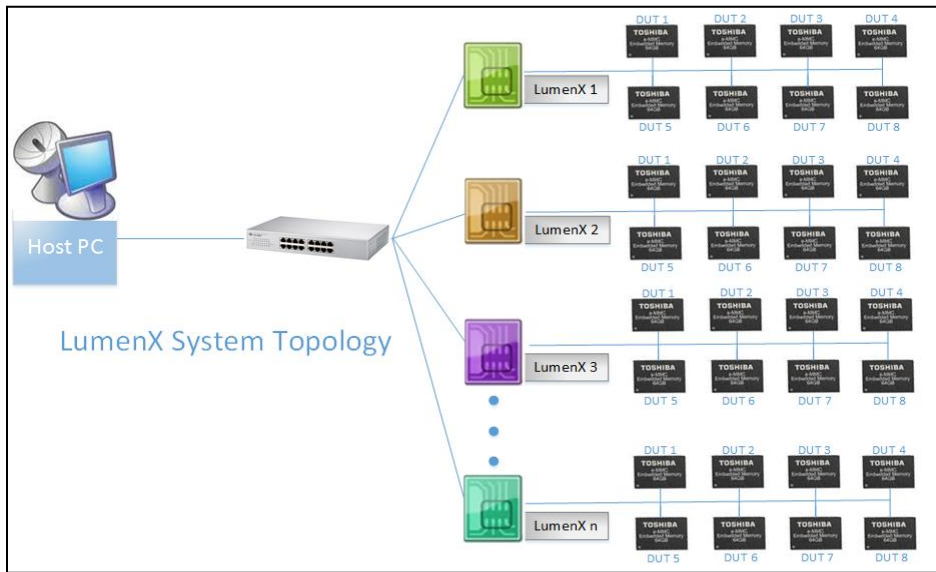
Host PC

LumenX System Topology

LumenX 1

DUT 1
TOSHIBA
e-MMC
Embedded Memory
64GB

DUT 2
TOSHIBA
e-MMC
Embedded Memory
64GB

DUT 3
TOSHIBA
e-MMC
Embedded Memory
64GB

DUT 4
TOSHIBA
e-MMC
Embedded Memory
64GB

TOSHIBA
e-MMC
Embedded Memory
64GB
DUT 5

TOSHIBA
e-MMC
Embedded Memory
64GB
DUT 6

TOSHIBA
e-MMC
Embedded Memory
64GB
DUT 7

TOSHIBA
e-MMC
Embedded Memory
64GB
DUT 8

LumenX 2

DUT 1
TOSHIBA
e-MMC
Embedded Memory
64GB

DUT 2
TOSHIBA
e-MMC
Embedded Memory
64GB

DUT 3
TOSHIBA
e-MMC
Embedded Memory
64GB

DUT 4
TOSHIBA
e-MMC
Embedded Memory
64GB

TOSHIBA
e-MMC
Embedded Memory
64GB
DUT 5

TOSHIBA
e-MMC
Embedded Memory
64GB
DUT 6

TOSHIBA
e-MMC
Embedded Memory
64GB
DUT 7

TOSHIBA
e-MMC
Embedded Memory
64GB
DUT 8

LumenX 3

DUT 1
TOSHIBA
e-MMC
Embedded Memory
64GB

DUT 2
TOSHIBA
e-MMC
Embedded Memory
64GB

DUT 3
TOSHIBA
e-MMC
Embedded Memory
64GB

DUT 4
TOSHIBA
e-MMC
Embedded Memory
64GB

TOSHIBA
e-MMC
Embedded Memory
64GB
DUT 5

TOSHIBA
e-MMC
Embedded Memory
64GB
DUT 6

TOSHIBA
e-MMC
Embedded Memory
64GB
DUT 7

TOSHIBA
e-MMC
Embedded Memory
64GB
DUT 8

LumenX n

DUT 1
TOSHIBA
e-MMC
Embedded Memory
64GB

DUT 2
TOSHIBA
e-MMC
Embedded Memory
64GB

DUT 3
TOSHIBA
e-MMC
Embedded Memory
64GB

DUT 4
TOSHIBA
e-MMC
Embedded Memory
64GB

TOSHIBA
e-MMC
Embedded Memory
64GB
DUT 5

TOSHIBA
e-MMC
Embedded Memory
64GB
DUT 6

TOSHIBA
e-MMC
Embedded Memory
64GB
DUT 7

TOSHIBA
e-MMC
Embedded Memory
64GB
DUT 8